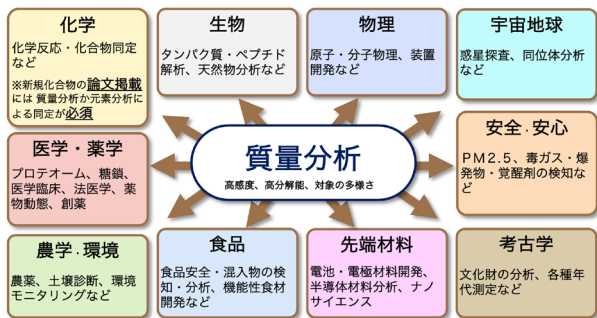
化学
化学反応・化合物同定など
※新規化合物の論文掲載には 質量分析か元素分析による同定が必須

生物
タンパク質・ペプチド解析、天然物分析など

物理
原子・分子物理、装置開発など

宇宙地球
惑星探査、同位体分析など

医学・薬学
プロテオーム、糖鎖、医学臨床、法医学、薬物動態、創薬

質量分析
高感度、高分解能、対象の多様さ

安全・安心
PM2.5、毒ガス・爆発物・覚醒剤の検知など

農学・環境
農薬、土壌診断、環境モニタリングなど

食品
食品安全・混入物の検知・分析、機能性食材開発など

先端材料
電池・電極材料開発、半導体材料分析、ナノサイエンス

考古学
文化財の分析、各種年代測定など